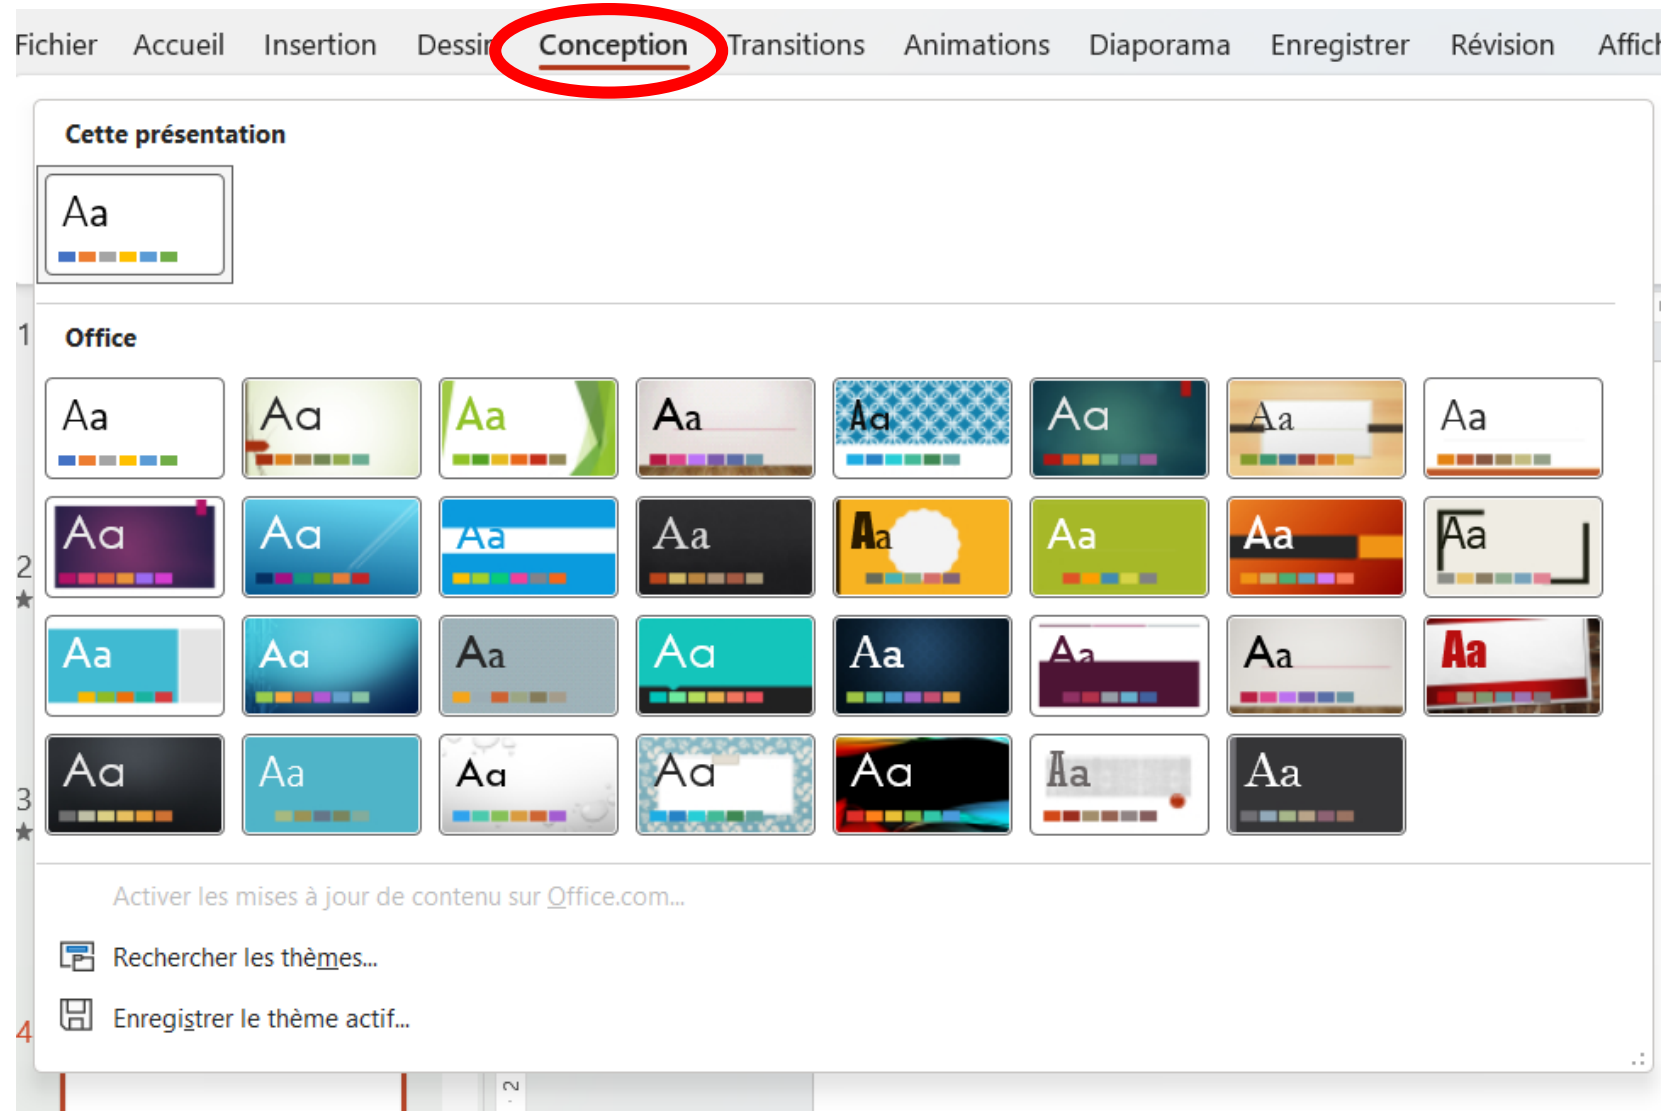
Fichier Accueil Insertion Dessin Conception Transitions Animations Diaporama Enregistrer Révision Affich

Cette présentation

Aa

Office

Aa Aa Aa Aa Aa Aa Aa Aa

Aa Aa Aa Aa Aa Aa Aa Aa

Aa Aa Aa Aa Aa Aa Aa Aa

Aa Aa Aa Aa Aa Aa Aa

Activer les mises à jour de contenu sur Office.com...

Rechercher les thèmes...

Enregistrer le thème actif...

1

2

3

4